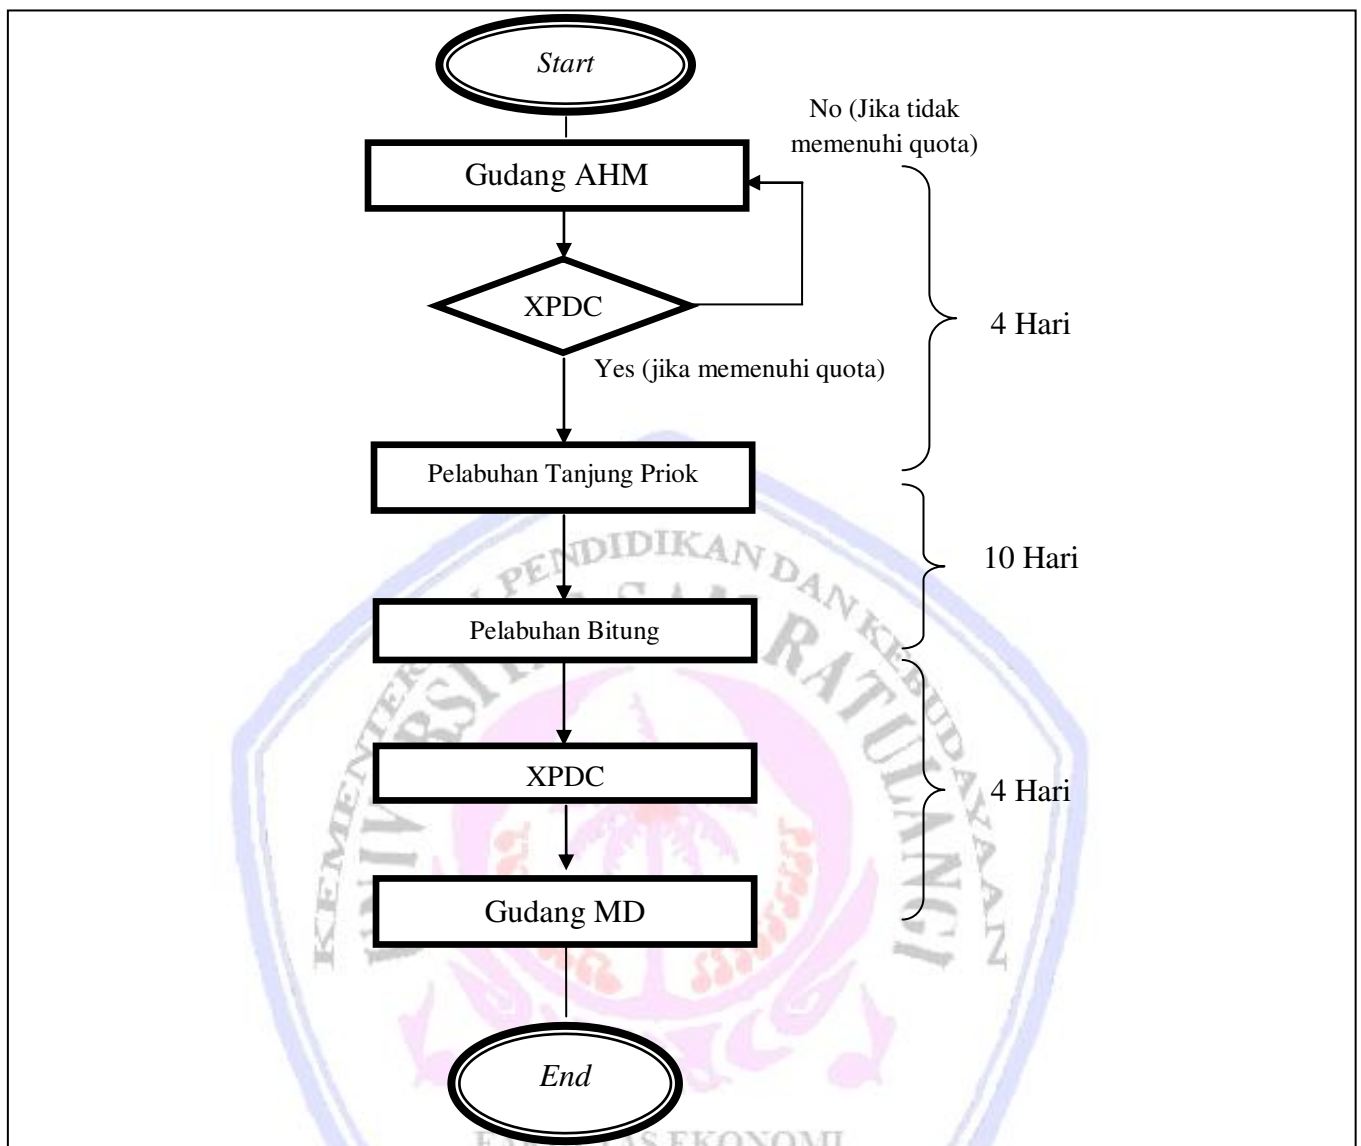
Start

No (Jika tidak memenuhi quota)

Gudang AHM

XPDC

Yes (jika memenuhi quota)

4 Hari

Pelabuhan Tanjung Priok

10 Hari

Pelabuhan Bitung

XPDC

4 Hari

Gudang MD

End

KEMENTERIAN PENDIDIKAN DAN KEBUDAYAAN
UNIVERSITAS SAM RATULANGI
FAKULTAS EKONOMI